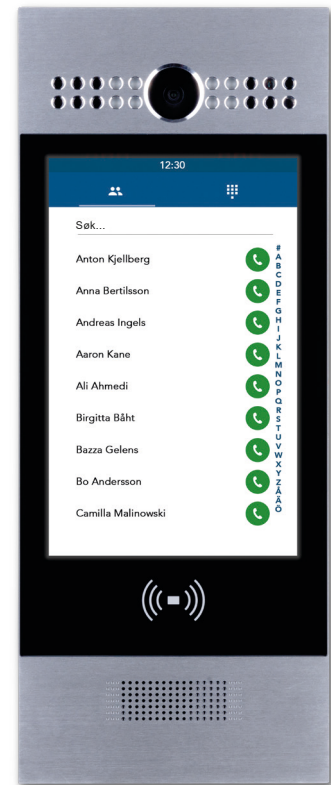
12:30

Søk...

Anton Kjellberg
Anna Bertilsson
Andreas Ingels
Aaron Kane
Ali Ahmedi
Birgitta Båht
Bazza Gelens
Bo Andersson
Camilla Malinowski

#
A
B
C
D
E
F
G
H
I
J
K
L
M
N
O
P
Q
R
S
T
U
V
W
X
Y
Z
Å
Ä
Ö